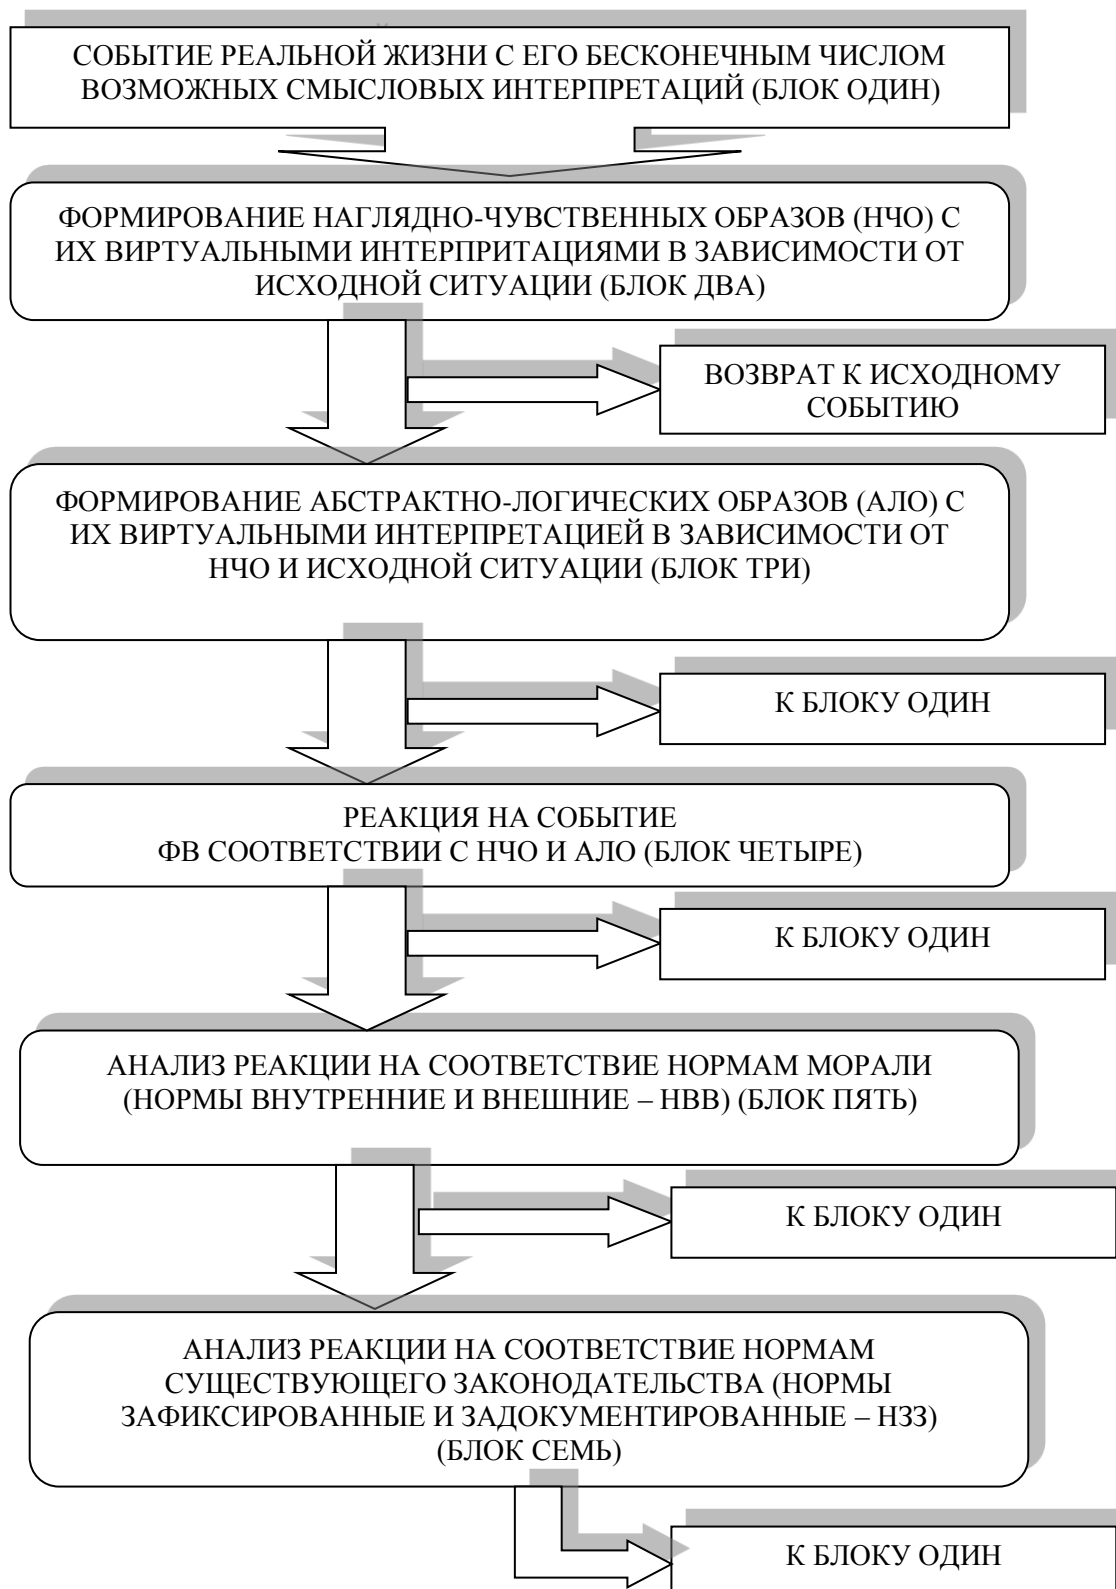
СОБЫТИЕ РЕАЛЬНОЙ ЖИЗНИ С ЕГО БЕСКОНЕЧНЫМ ЧИСЛОМ ВОЗМОЖНЫХ СМЫСЛОВЫХ ИНТЕРПРЕТАЦИЙ (БЛОК ОДИН)

ФОРМИРОВАНИЕ НАГЛЯДНО-ЧУВСТВЕННЫХ ОБРАЗОВ (НЧО) С ИХ ВИРТУАЛЬНЫМИ ИНТЕРПРИТАЦИЯМИ В ЗАВИСИМОСТИ ОТ ИСХОДНОЙ СИТУАЦИИ (БЛОК ДВА)

ВОЗВРАТ К ИСХОДНОМУ СОБЫТИЮ

ФОРМИРОВАНИЕ АБСТРАКТНО-ЛОГИЧЕСКИХ ОБРАЗОВ (АЛО) С ИХ ВИРТУАЛЬНЫМИ ИНТЕРПРЕТАЦИЕЙ В ЗАВИСИМОСТИ ОТ НЧО И ИСХОДНОЙ СИТУАЦИИ (БЛОК ТРИ)

К БЛОКУ ОДИН

РЕАКЦИЯ НА СОБЫТИЕ
ФВ СООТВЕТСТВИИ С НЧО И АЛО (БЛОК ЧЕТЫРЕ)

К БЛОКУ ОДИН

АНАЛИЗ РЕАКЦИИ НА СООТВЕТСТВИЕ НОРМАМ МОРАЛИ (НОРМЫ ВНУТРЕННИЕ И ВНЕШНИЕ – НВВ) (БЛОК ПЯТЬ)

К БЛОКУ ОДИН

АНАЛИЗ РЕАКЦИИ НА СООТВЕТСТВИЕ НОРМАМ СУЩЕСТВУЮЩЕГО ЗАКОНОДАТЕЛЬСТВА (НОРМЫ ЗАФИКСИРОВАННЫЕ И ЗАДОКУМЕНТИРОВАННЫЕ – НЗЗ) (БЛОК СЕМЬ)

К БЛОКУ ОДИН